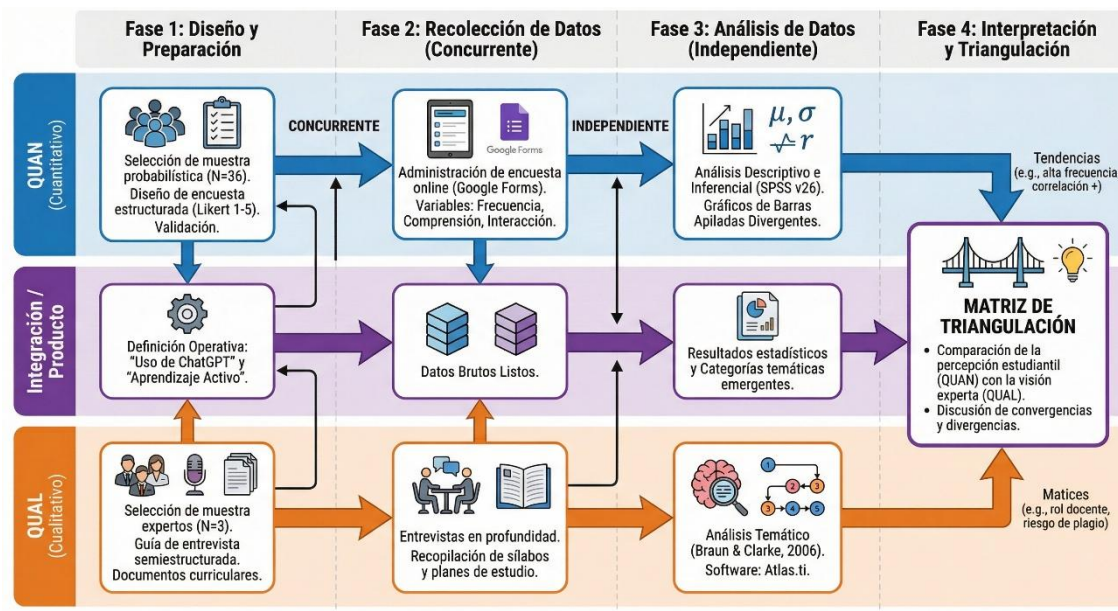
Fase 1: Diseño y Preparación

Fase 2: Recolección de Datos (Concurrente)

Fase 3: Análisis de Datos (Independiente)

Fase 4: Interpretación y Triangulación

QUAN (Cuantitativo)

Selección de muestra probabilística (N=36). Diseño de encuesta estructurada (Likert 1-5). Validación.

CONCURRENTE

Google Forms

Administración de encuesta online (Google Forms). Variables: Frecuencia, Comprensión, Interacción.

INDEPENDIENTE

$\mu, \sigma$ $r$

Análisis Descriptivo e Inferencial (SPSS v26). Gráficos de Barras Apiladas Divergentes.

Tendencias (e.g., alta frecuencia correlación +)

Integración / Producto

Definición Operativa: "Uso de ChatGPT" y "Aprendizaje Activo".

Datos Brutos Listos.

Resultados estadísticos y Categorías temáticas emergentes.

MATRIZ DE TRIANGULACIÓN

• Comparación de la percepción estudiantil (QUAN) con la visión experta (QUAL).
• Discusión de convergencias y divergencias.

QUAL (Cualitativo)

Selección de muestra expertos (N=3). Guía de entrevista semiestructurada. Documentos curriculares.

Entrevistas en profundidad. Recopilación de sílabos y planes de estudio.

1 2 3 3 4 5

Análisis Temático (Braun & Clarke, 2006). Software: Atlas.ti.

Matices (e.g., rol docente, riesgo de plagio)